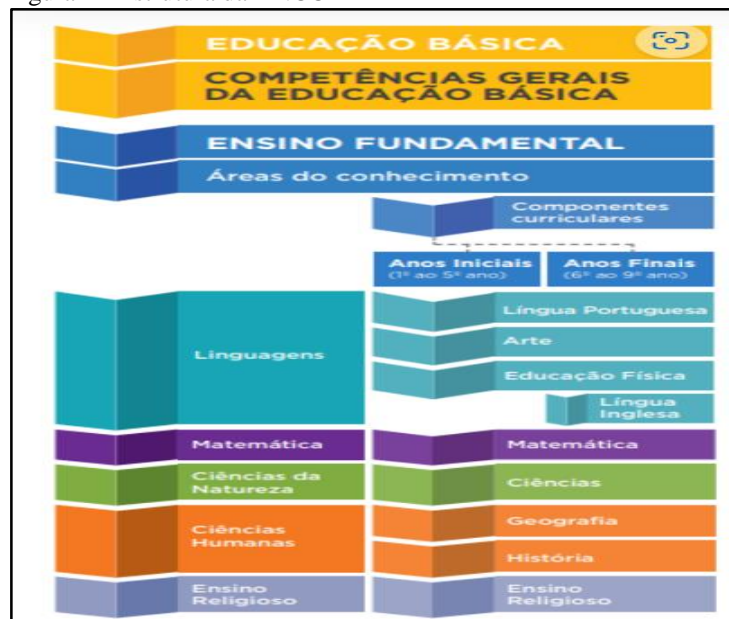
EDUCAÇÃO BÁSICA

COMPETÊNCIAS GERAIS DA EDUCAÇÃO BÁSICA

ENSINO FUNDAMENTAL

Áreas do conhecimento

Componentes curriculares

Anos Iniciais (1º ao 5º ano)

Anos Finais (6º ao 9º ano)

Linguagens

Língua Portuguesa

Arte

Educação Física

Língua Inglesa

Matemática

Matemática

Ciências da Natureza

Ciências

Ciências Humanas

Geografia

História

Ensino Religioso

Ensino Religioso